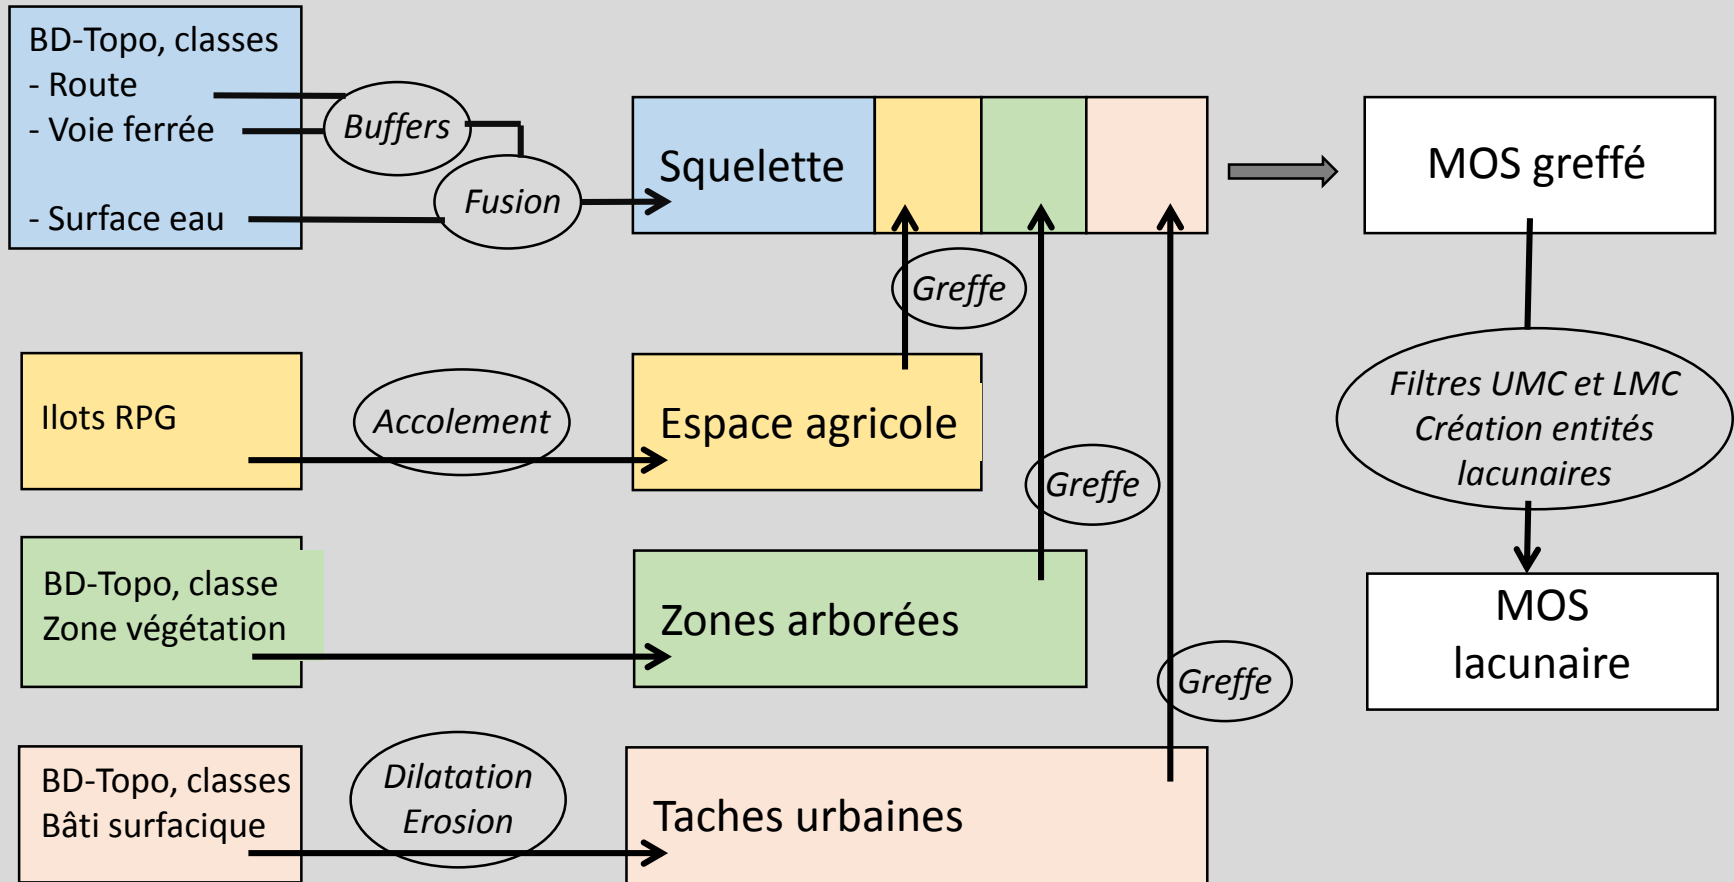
BD-Topo, classes
- Route
- Voie ferrée

- Surface eau

Buffers

Fusion

Squelette

MOS greffé

Greffe

Filtres UMC et LMC
Création entités
lacunaires

Ilots RPG

Accolement

Espace agricole

Greffe

MOS
lacunaire

BD-Topo, classe
Zone végétation

Zones arborées

Greffe

BD-Topo, classes
Bâti surfacique

Dilatation
Erosion

Taches urbaines